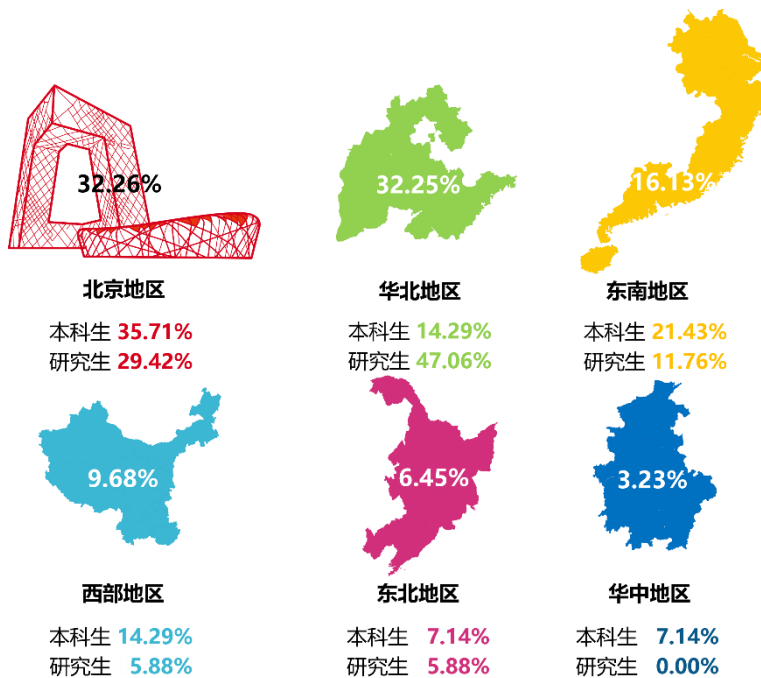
32.26%

北京地区

本科生 35.71%
研究生 29.42%

32.25%

华北地区

本科生 14.29%
研究生 47.06%

16.13%

东南地区

本科生 21.43%
研究生 11.76%

9.68%

西部地区

本科生 14.29%
研究生 5.88%

6.45%

东北地区

本科生 7.14%
研究生 5.88%

3.23%

华中地区

本科生 7.14%
研究生 0.00%